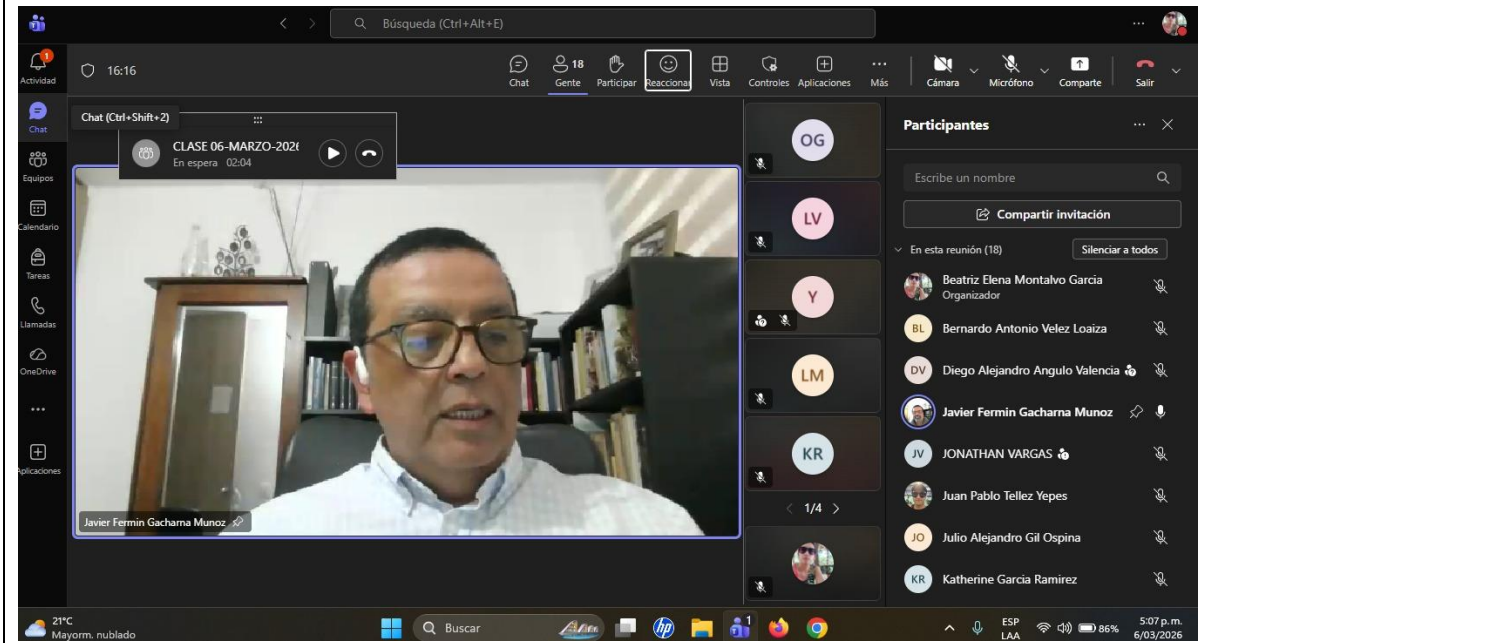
Búsqueda (Ctrl+Alt+E)

1
Actividad
Chat
Equipos
Calendario
Tareas
Llamadas
OneDrive
...
Aplicaciones

16:16

Chat (Ctrl+Shift+2)

CLASE 06-MARZO-202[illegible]
En espera 02:04

Chat
18
Gente
Participar
Reacciones
Vista
Controles
Aplicaciones
Más
Cámara
Micrófono
Comparte
Salir

Javier Fermin Gacharna Munoz

OG
LV
Y
LM
KR
1/4

Participantes
Escribe un nombre
Compartir invitación
En esta reunión (18)
Silenciar a todos
Beatriz Elena Montalvo Garcia
Organizador
BL Bernardo Antonio Velez Loaiza
DV Diego Alejandro Angulo Valencia
Javier Fermin Gacharna Munoz
JV JONATHAN VARGAS
Juan Pablo Tellez Yepes
JO Julio Alejandro Gil Ospina
KR Katherine Garcia Ramirez

21°C
Mayorm. nublado
Buscar
1
ESP
LAA
86%
5:07 p. m.
6/03/2026